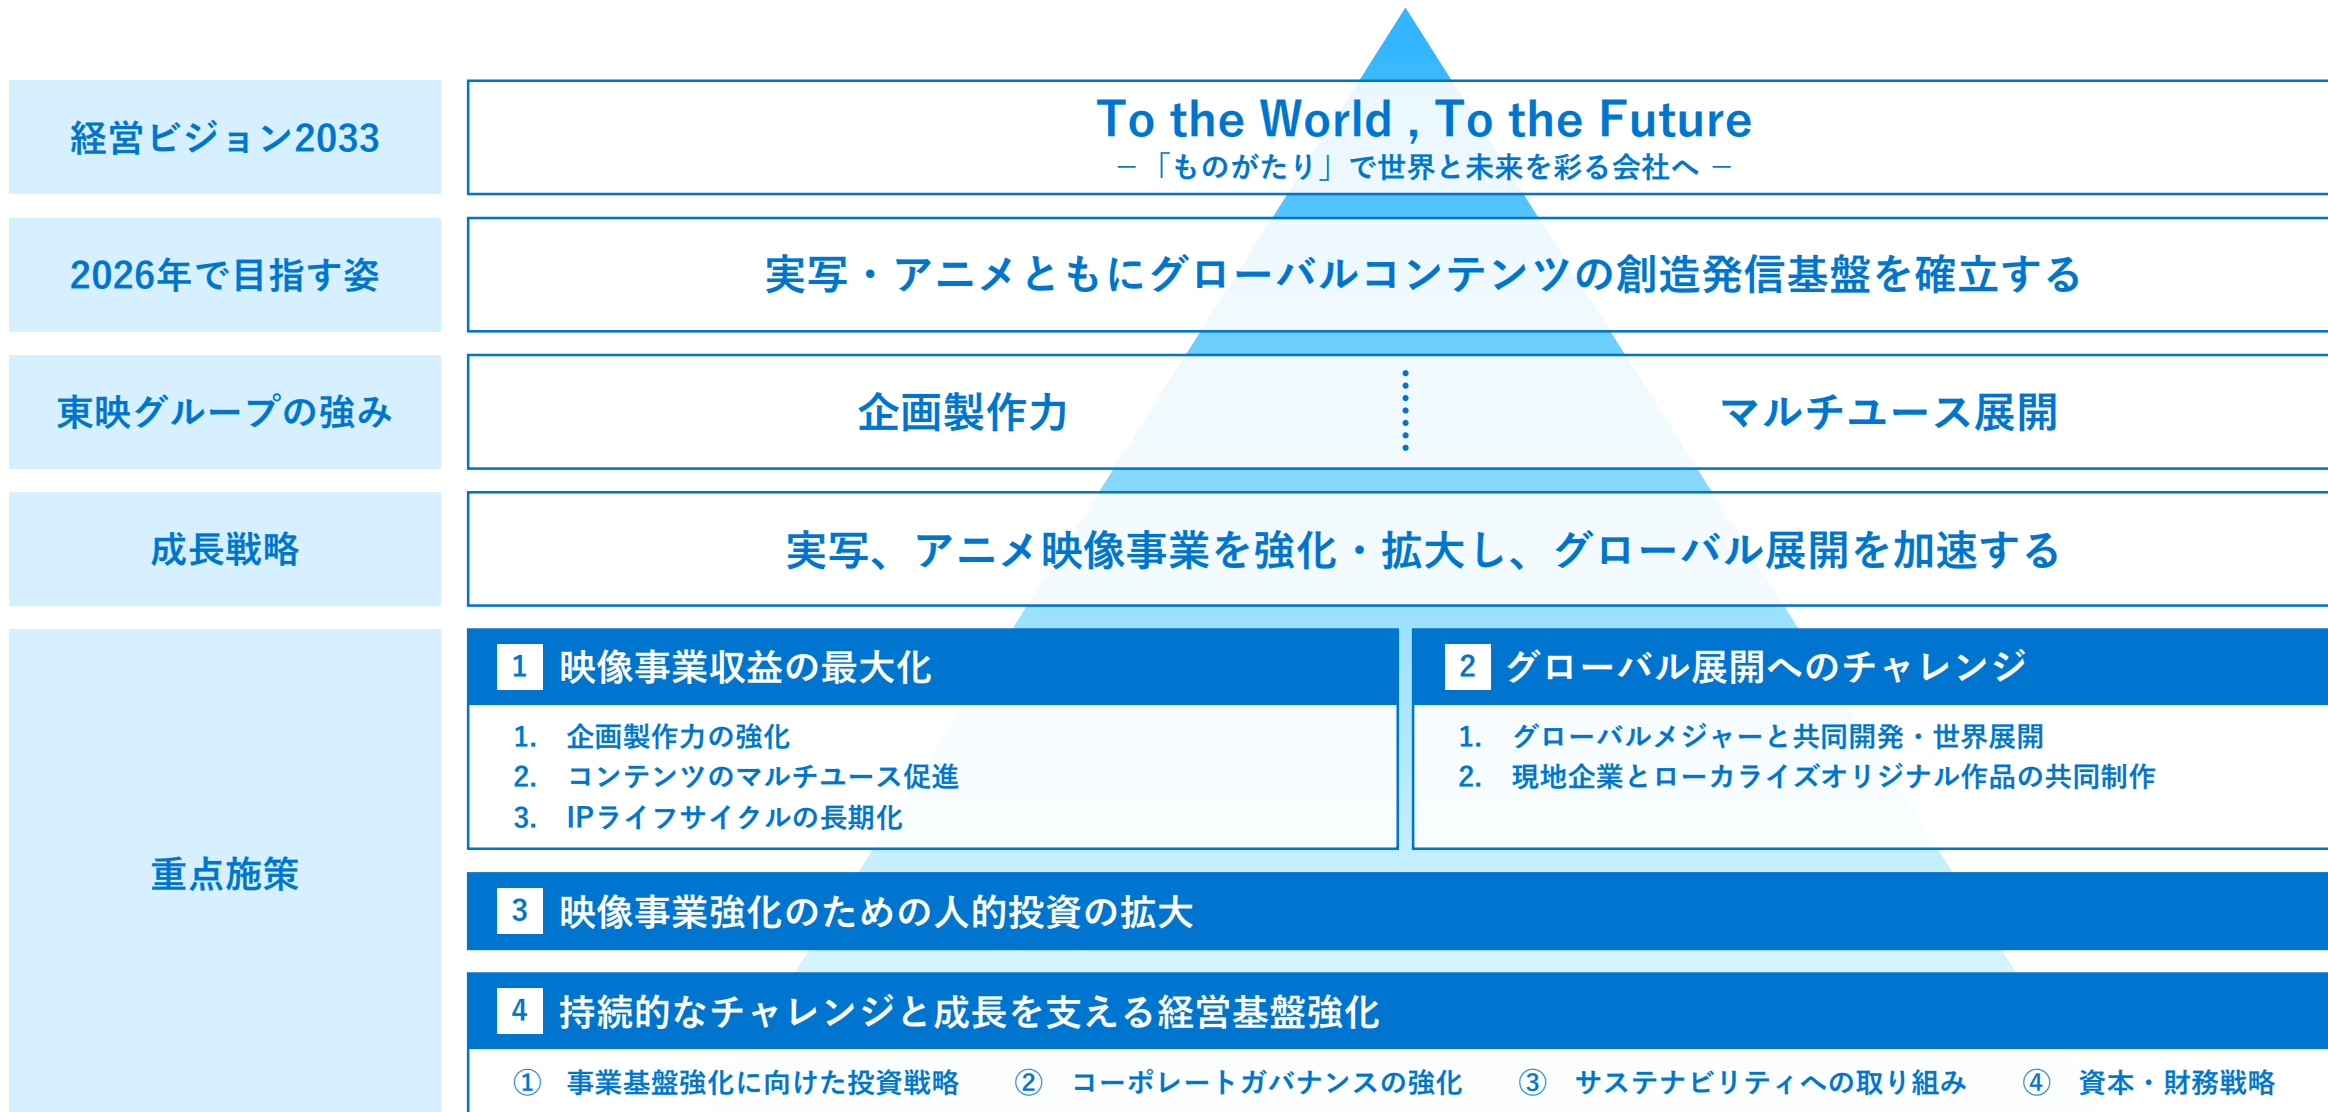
経営ビジョン2033

To the World , To the Future
－「ものがたり」で世界と未来を彩る会社へ －

2026年で目指す姿

実写・アニメともにグローバルコンテンツの創造発信基盤を確立する

東映グループの強み

企画製作力

マルチユース展開

成長戦略

実写、アニメ映像事業を強化・拡大し、グローバル展開を加速する

重点施策

1 映像事業収益の最大化

1. 企画製作力の強化
2. コンテンツのマルチユース促進
3. IPライフサイクルの長期化

2 グローバル展開へのチャレンジ

1. グローバルメジャーと共同開発・世界展開
2. 現地企業とローカライズオリジナル作品の共同制作

3 映像事業強化のための人的投資の拡大

4 持続的なチャレンジと成長を支える経営基盤強化

① 事業基盤強化に向けた投資戦略 ② コーポレートガバナンスの強化 ③ サステナビリティへの取り組み ④ 資本・財務戦略